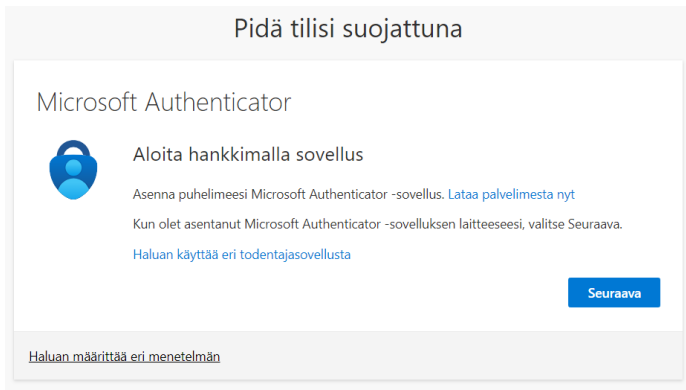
Pidä tilisi suojattuna

Microsoft Authenticator

Aloita hankkimalla sovellus

Asenna puhelimeesi Microsoft Authenticator -sovellus. Lataa palvelimesta nyt

Kun olet asentanut Microsoft Authenticator -sovelluksen laitteeseesi, valitse Seuraava.

Haluan käyttää eri todentajasovellusta

Seuraava

Haluan määrittää eri menetelmän